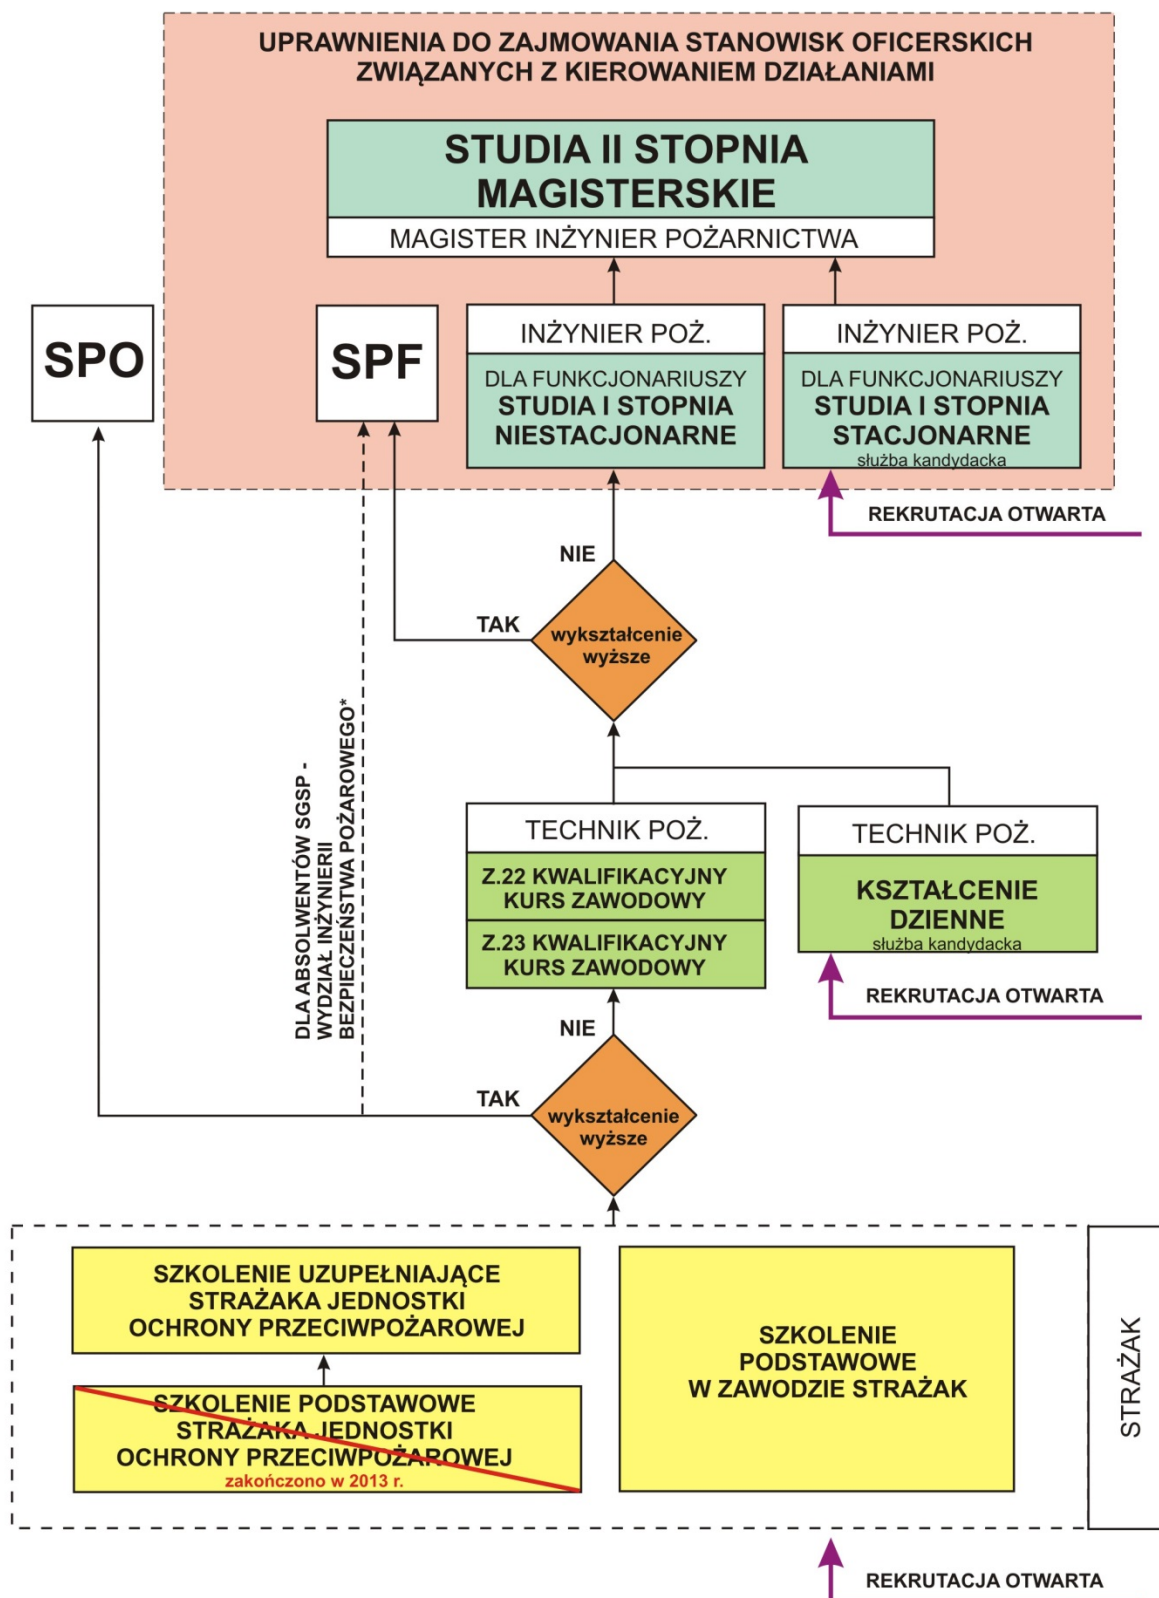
UPRAWNIENIA DO ZAJMOWANIA STANOWISK OFICERSKICH ZWIĄZANYCH Z KIEROWANIEM DZIAŁANIAMI

STUDIA II STOPNIA MAGISTERSKIE

MAGISTER INŻYNIER POŻARNICTWA

SPO

SPF

INŻYNIER POŻ.

DLA FUNKCJONARIUSZY
STUDIA I STOPNIA
NIESTACJONARNE

INŻYNIER POŻ.

DLA FUNKCJONARIUSZY
STUDIA I STOPNIA
STACJONARNE
służba kandydacka

REKRUTACJA OTWARTA

NIE

TAK

wykształcenie wyższe

DLA ABSOLWENTÓW SGSP - WYDZIAŁ INŻYNIERII BEZPIECZEŃSTWA POŻAROWEGO*

TECHNIK POŻ.

Z.22 KWALIFIKACYJNY KURS ZAWODOWY

Z.23 KWALIFIKACYJNY KURS ZAWODOWY

TECHNIK POŻ.

KSZTAŁCENIE DZIENNE
służba kandydacka

REKRUTACJA OTWARTA

NIE

TAK

wykształcenie wyższe

SZKOLENIE UZUPEŁNIAJĄCE STRAŻAKA JEDNOSTKI OCHRONY PRZECIWPOŻAROWEJ

SZKOLENIE PODSTAWOWE STRAŻAKA JEDNOSTKI OCHRONY PRZECIWPOŻAROWEJ
zakończono w 2013 r.

SZKOLENIE PODSTAWOWE W ZAWODZIE STRAŻAK

STRAŻAK

REKRUTACJA OTWARTA